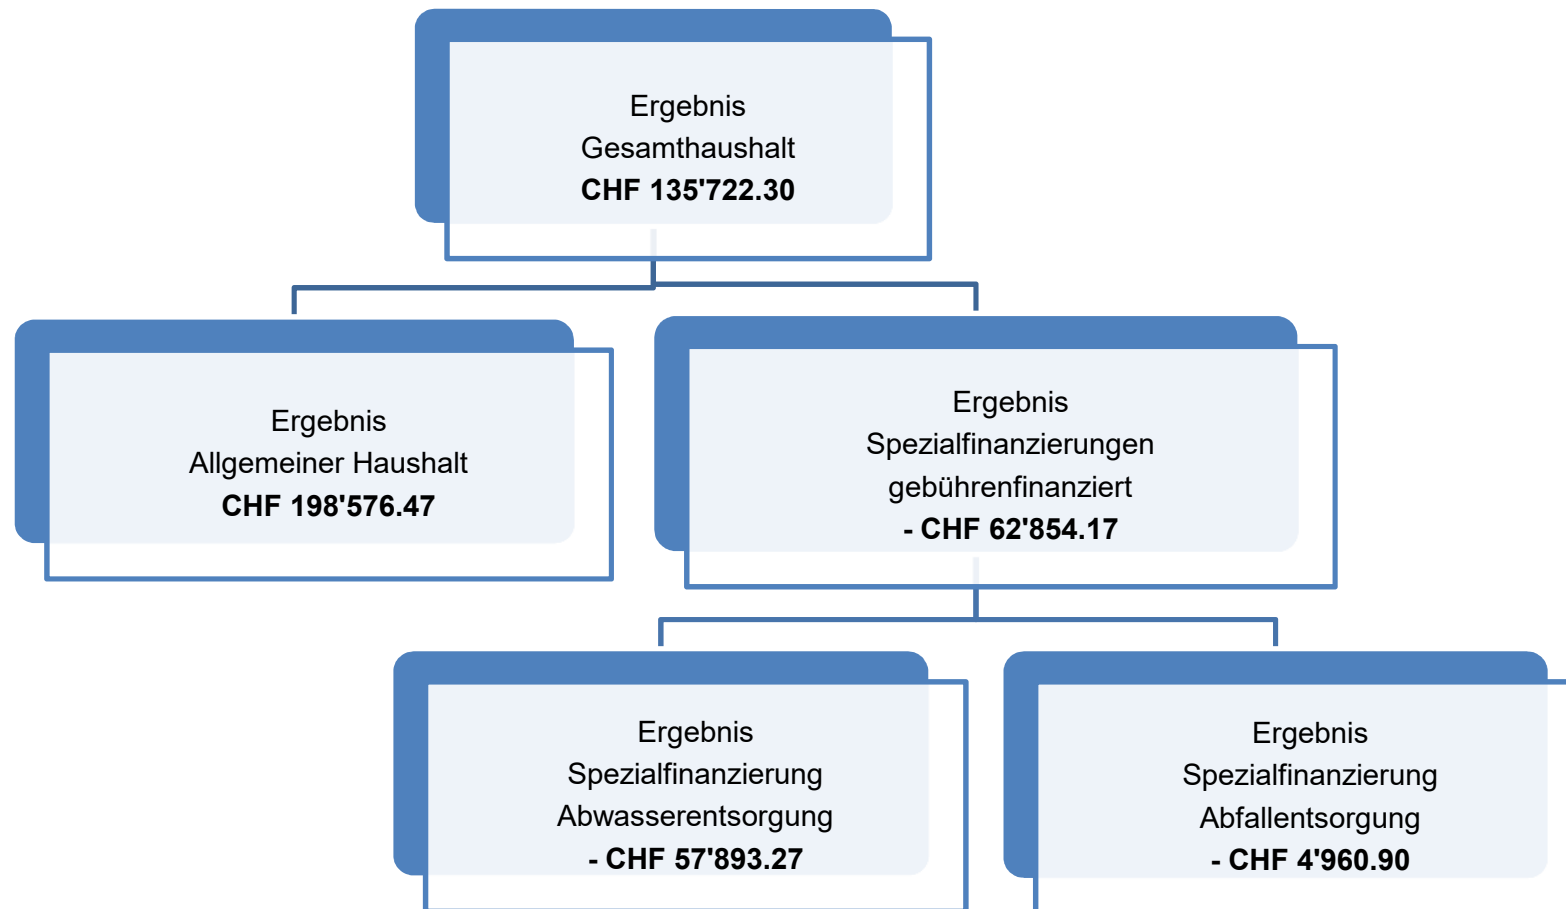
Ergebnis
Gesamthaushalt
**CHF 135'722.30**

Ergebnis
Allgemeiner Haushalt
**CHF 198'576.47**

Ergebnis
Spezialfinanzierungen
gebührenfinanziert
**- CHF 62'854.17**

Ergebnis
Spezialfinanzierung
Abwasserentsorgung
**- CHF 57'893.27**

Ergebnis
Spezialfinanzierung
Abfallentsorgung
**- CHF 4'960.90**